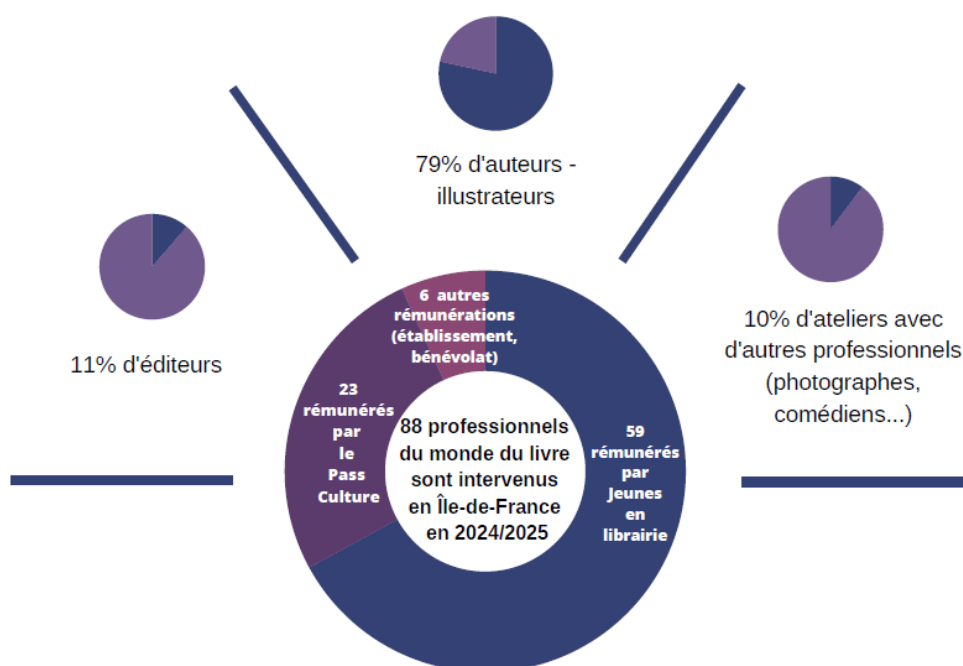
79% d'auteurs - illustrateurs

11% d'éditeurs

10% d'ateliers avec d'autres professionnels (photographes, comédiens...)

6 autres rémunérations (établissement, bénévolat)

23 rémunérés par le Pass Culture

88 professionnels du monde du livre sont intervenus en Île-de-France en 2024/2025

59 rémunérés par Jeunes en librairie